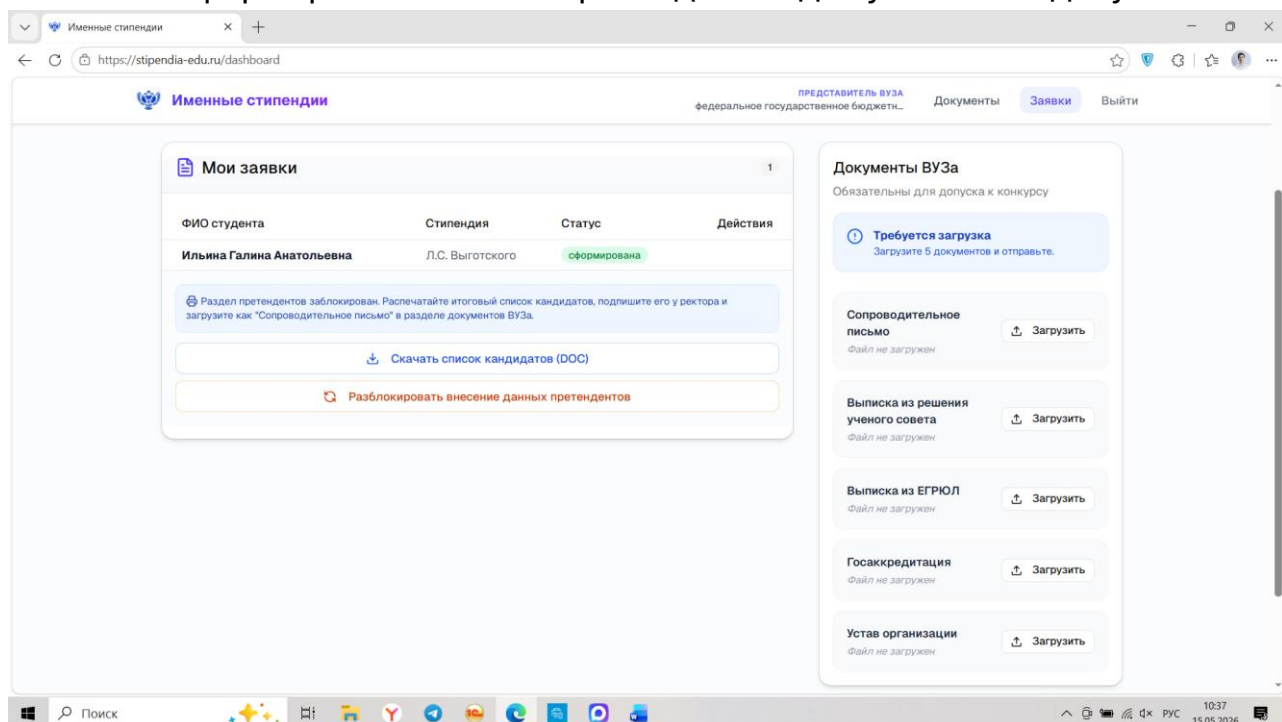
Именные стипендии

https://stipendia-edu.ru/dashboard

Именные стипендии

ПРЕДСТАВИТЕЛЬ ВУЗА
федеральное государственное бюджетн...

Документы Заявки Выйти

Мои заявки 1

| ФИО студента | Стипендия | Статус | Действия |
|---|---|---|---|
| Ильина Галина Анатольевна | Л.С. Выготского | сформирована | |

Раздел претендентов заблокирован. Распечатайте итоговый список кандидатов, подпишите его у ректора и загрузите как "Сопроводительное письмо" в разделе документов ВУЗа.

Скачать список кандидатов (DOC)

Разблокировать внесение данных претендентов

Документы ВУЗа
Обязательны для допуска к конкурсу

Требуется загрузка
Загрузите 5 документов и отправьте.

Сопроводительное письмо
Файл не загружен
Загрузить

Выписка из решения ученого совета
Файл не загружен
Загрузить

Выписка из ЕГРЮЛ
Файл не загружен
Загрузить

Госаккредитация
Файл не загружен
Загрузить

Устав организации
Файл не загружен
Загрузить

Поиск

РУС 10:37 15.05.2026